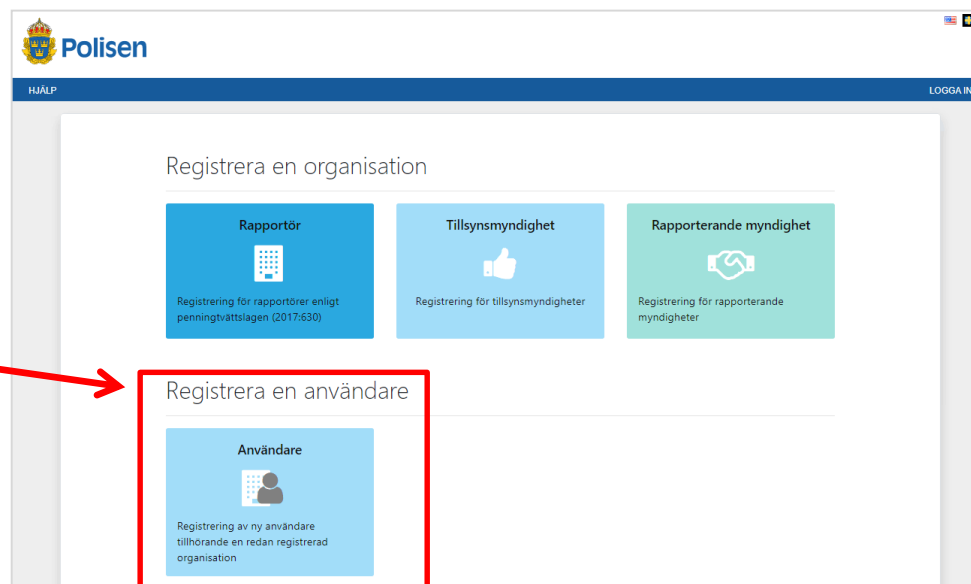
Polisen

HJÄLP

LOGGA IN

Registrera en organisation

Rapportör

Registrering för rapportörer enligt penningtvättslagen (2017:630)

Tillsynsmyndighet

Registrering för tillsynsmyndigheter

Rapporterande myndighet

Registrering för rapporterande myndigheter

Registrera en användare

Användare

Registrering av ny användare tillhörande en redan registrerad organisation